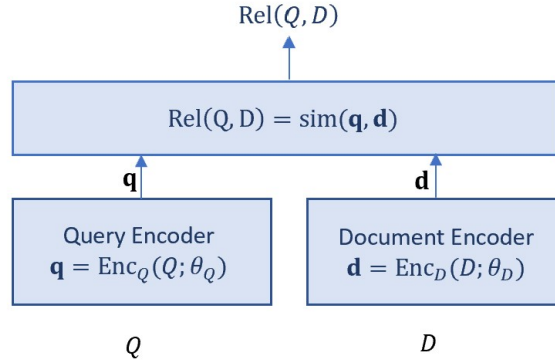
$\mathrm{Rel}(Q, D)$

$\mathrm{Rel}(\mathrm{Q}, \mathrm{D}) = \mathrm{sim}(\mathbf{q}, \mathbf{d})$

$\mathbf{q}$

$\mathbf{d}$

Query Encoder
$\mathbf{q} = \mathrm{Enc}_Q(Q; \theta_Q)$

Document Encoder
$\mathbf{d} = \mathrm{Enc}_D(D; \theta_D)$

$Q$

$D$